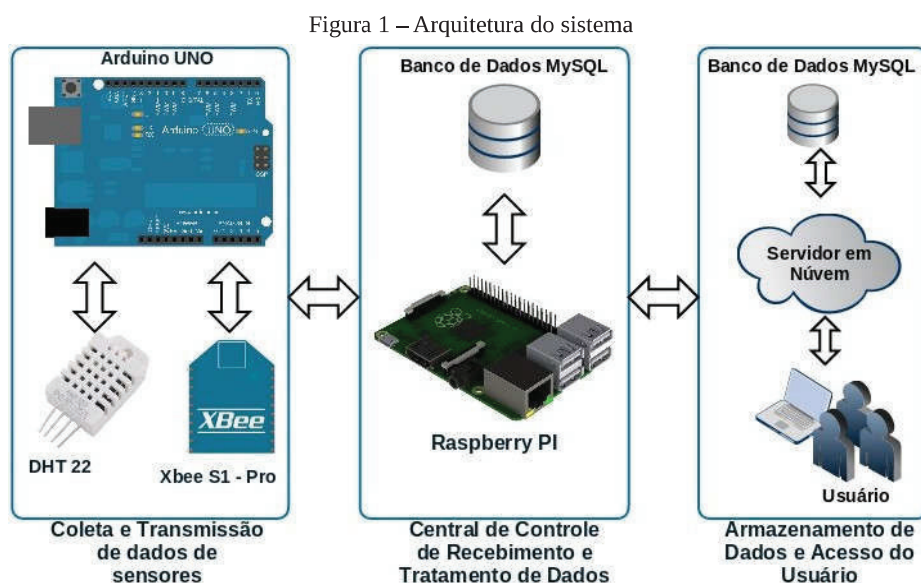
Figura 1 – Arquitetura do sistema

Arduino UNO

Arduino UNO

DHT 22

XBee

Xbee S1 - Pro

Coleta e Transmissão de dados de sensores

Banco de Dados MySQL

Raspberry PI

Central de Controle de Recebimento e Tratamento de Dados

Banco de Dados MySQL

Servidor em Núvem

Usuário

Armazenamento de Dados e Acesso do Usuário